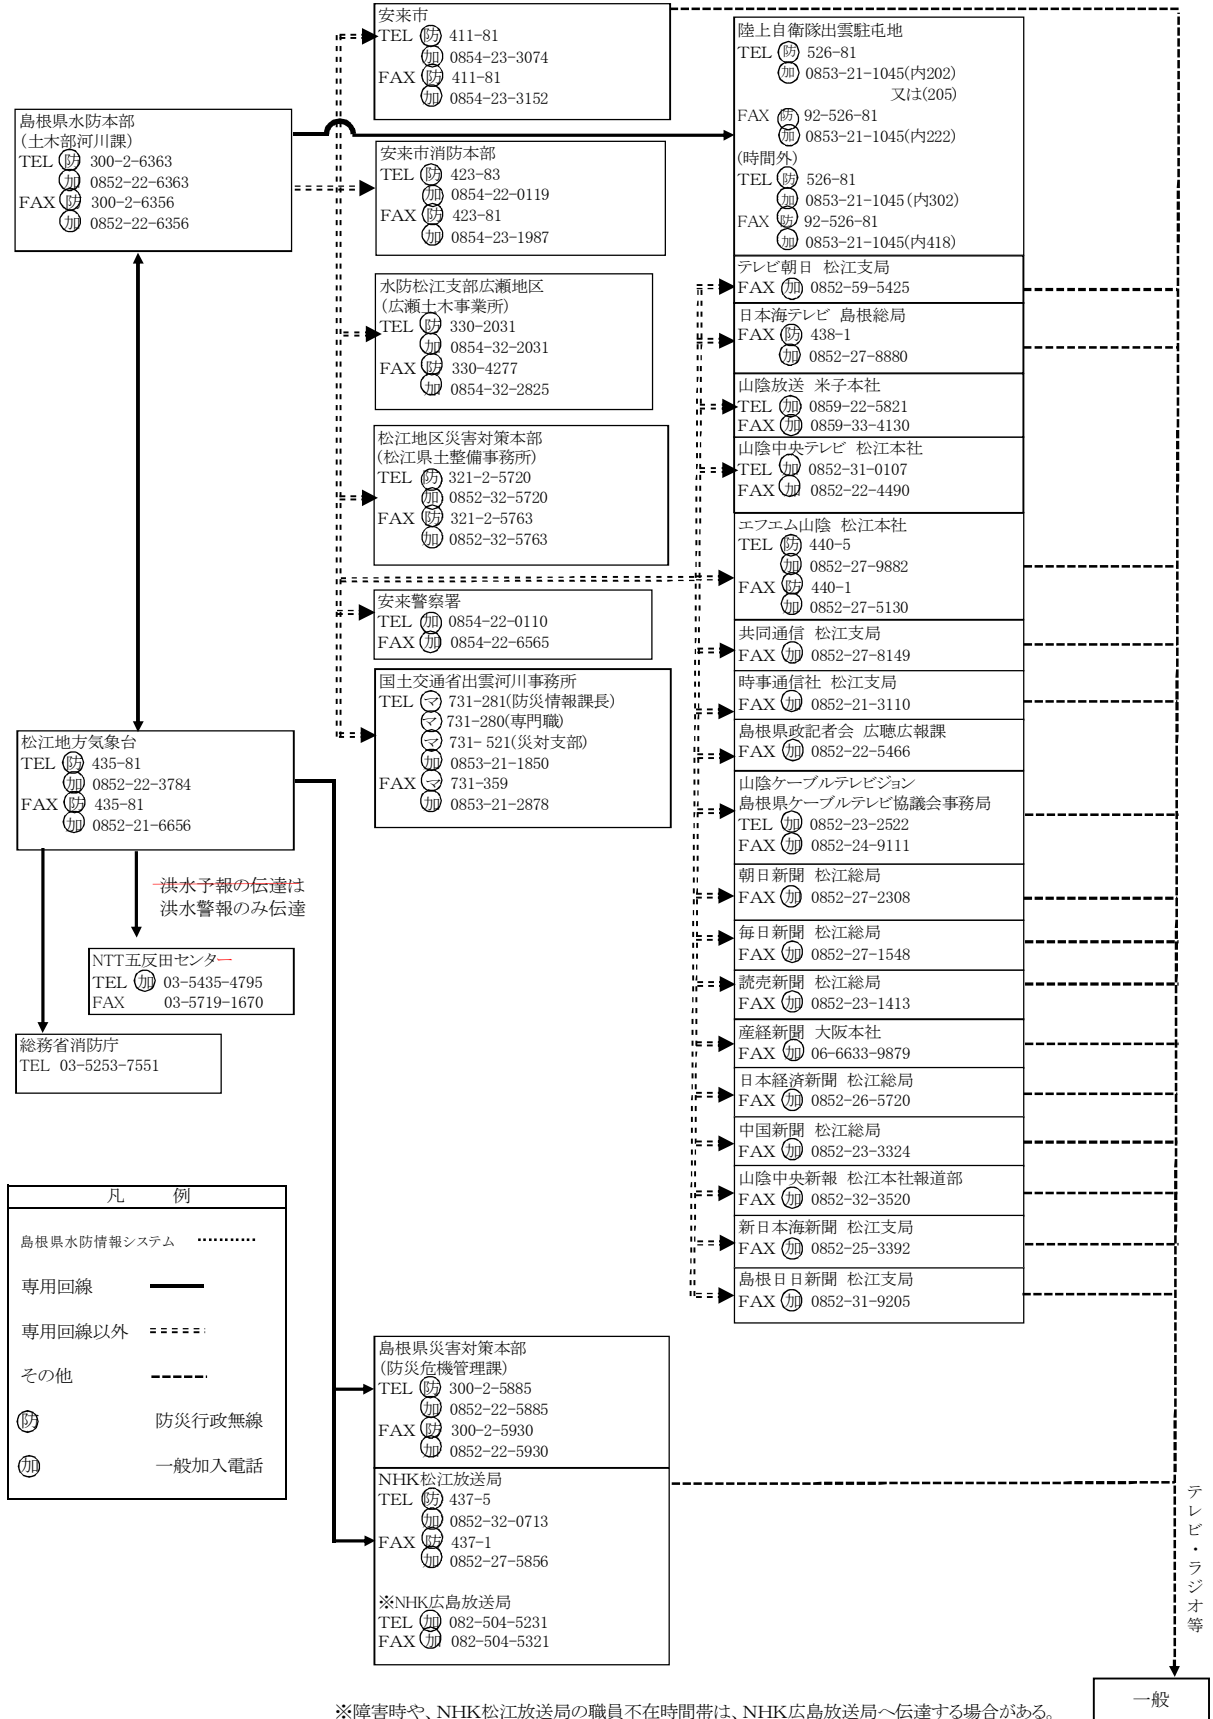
島根県水防本部
(土木部河川課)
TEL ㊩ 300-2-6363
㊜ 0852-22-6363
FAX ㊩ 300-2-6356
㊜ 0852-22-6356

松江地方気象台
TEL ㊩ 435-81
㊜ 0852-22-3784
FAX ㊩ 435-81
㊜ 0852-21-6656

洪水予報の伝達は
洪水警報のみ伝達

NTT五反田センター
TEL ㊜ 03-5435-4795
FAX 03-5719-1670

総務省消防庁
TEL 03-5253-7551

| 凡 例 | |
|---|---|
| 島根県水防情報システム | ………… |
| 専用回線 | ━━━ |
| 専用回線以外 | ＝＝＝＝＝ |
| その他 | ----- |
| ㊩ | 防災行政無線 |
| ㊜ | 一般加入電話 |

安来市
TEL ㊩ 411-81
㊜ 0854-23-3074
FAX ㊩ 411-81
㊜ 0854-23-3152

安来市消防本部
TEL ㊩ 423-83
㊜ 0854-22-0119
FAX ㊩ 423-81
㊜ 0854-23-1987

水防松江支部広瀬地区
(広瀬土木事業所)
TEL ㊩ 330-2031
㊜ 0854-32-2031
FAX ㊩ 330-4277
㊜ 0854-32-2825

松江地区災害対策本部
(松江県土整備事務所)
TEL ㊩ 321-2-5720
㊜ 0852-32-5720
FAX ㊩ 321-2-5763
㊜ 0852-32-5763

安来警察署
TEL ㊜ 0854-22-0110
FAX ㊜ 0854-22-6565

国土交通省出雲河川事務所
TEL ㋮ 731-281(防災情報課長)
㋮ 731-280(専門職)
㋮ 731- 521(災対支部)
㊜ 0853-21-1850
FAX ㋮ 731-359
㊜ 0853-21-2878

島根県災害対策本部
(防災危機管理課)
TEL ㊩ 300-2-5885
㊜ 0852-22-5885
FAX ㊩ 300-2-5930
㊜ 0852-22-5930

NHK松江放送局
TEL ㊩ 437-5
㊜ 0852-32-0713
FAX ㊩ 437-1
㊜ 0852-27-5856

※NHK広島放送局
TEL ㊜ 082-504-5231
FAX ㊜ 082-504-5321

陸上自衛隊出雲駐屯地
TEL ㊩ 526-81
㊜ 0853-21-1045(内202)
又は(205)
FAX ㊩ 92-526-81
㊜ 0853-21-1045(内222)
(時間外)
TEL ㊩ 526-81
㊜ 0853-21-1045(内302)
FAX ㊩ 92-526-81
㊜ 0853-21-1045(内418)

テレビ朝日 松江支局
FAX ㊜ 0852-59-5425

日本海テレビ 島根総局
FAX ㊩ 438-1
㊜ 0852-27-8880

山陰放送 米子本社
TEL ㊜ 0859-22-5821
FAX ㊜ 0859-33-4130

山陰中央テレビ 松江本社
TEL ㊜ 0852-31-0107
FAX ㊜ 0852-22-4490

エフエム山陰 松江本社
TEL ㊩ 440-5
㊜ 0852-27-9882
FAX ㊩ 440-1
㊜ 0852-27-5130

共同通信 松江支局
FAX ㊜ 0852-27-8149

時事通信社 松江支局
FAX ㊜ 0852-21-3110

島根県政記者会 広聴広報課
FAX ㊜ 0852-22-5466

山陰ケーブルテレビジョン
島根県ケーブルテレビ協議会事務局
TEL ㊜ 0852-23-2522
FAX ㊜ 0852-24-9111

朝日新聞 松江総局
FAX ㊜ 0852-27-2308

毎日新聞 松江総局
FAX ㊜ 0852-27-1548

読売新聞 松江総局
FAX ㊜ 0852-23-1413

産経新聞 大阪本社
FAX ㊜ 06-6633-9879

日本経済新聞 松江総局
FAX ㊜ 0852-26-5720

中国新聞 松江総局
FAX ㊜ 0852-23-3324

山陰中央新報 松江本社報道部
FAX ㊜ 0852-32-3520

新日本海新聞 松江支局
FAX ㊜ 0852-25-3392

島根日日新聞 松江支局
FAX ㊜ 0852-31-9205

テレビ・ラジオ等

一般

※障害時や、NHK松江放送局の職員不在時間帯は、NHK広島放送局へ伝達する場合がある。